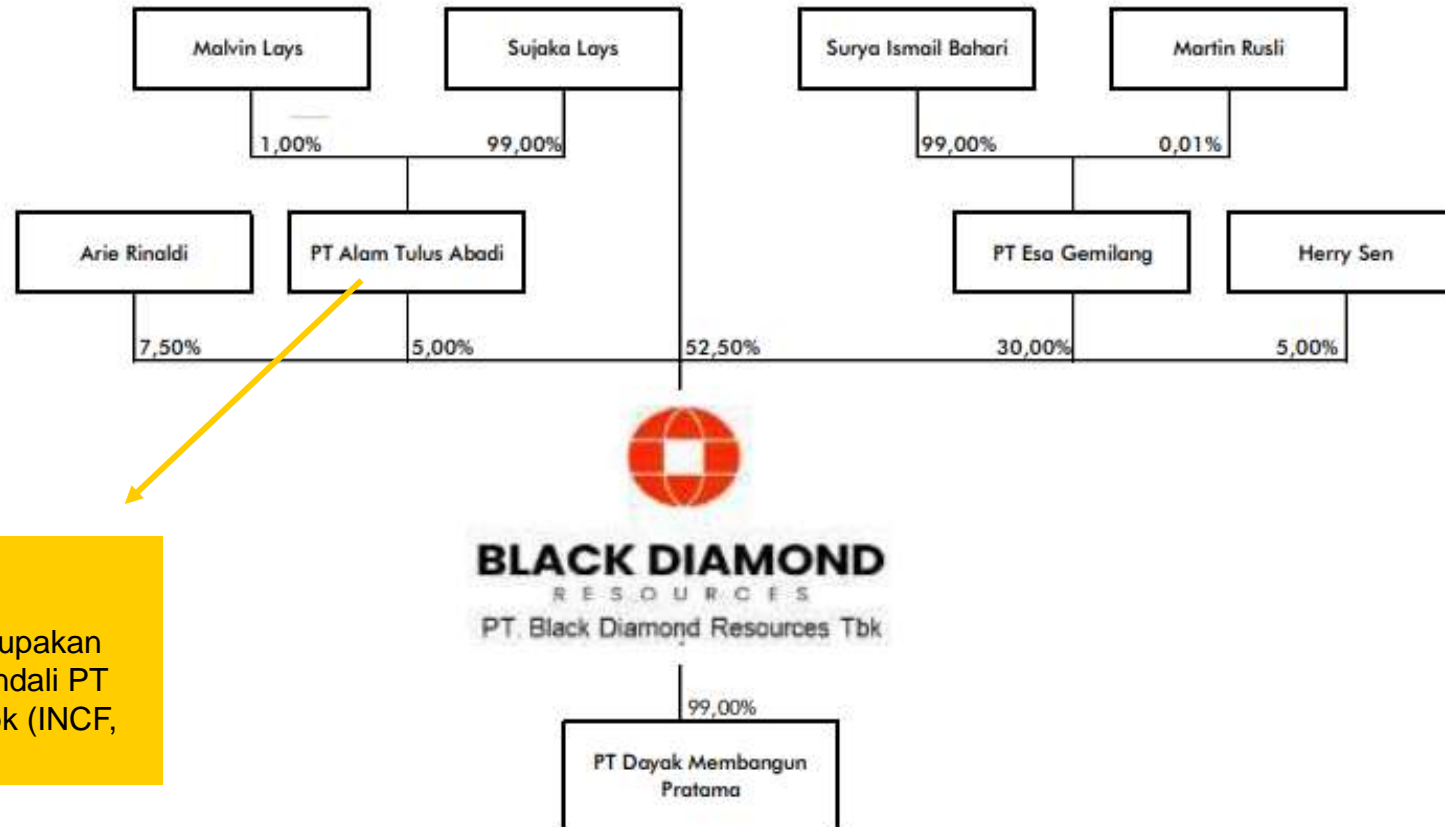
Malvin Lays

Sujaka Lays

Surya Ismail Bahari

Martin Rusli

1,00%

99,00%

99,00%

0,01%

Arie Rinaldi

PT Alam Tulus Abadi

PT Esa Gemilang

Herry Sen

7,50%

5,00%

52,50%

30,00%

5,00%

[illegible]upakan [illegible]ndali PT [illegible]k (INCF, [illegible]

BLACK DIAMOND
RESOURCES
PT. Black Diamond Resources Tbk

99,00%

PT Dayak Membangun Pratama